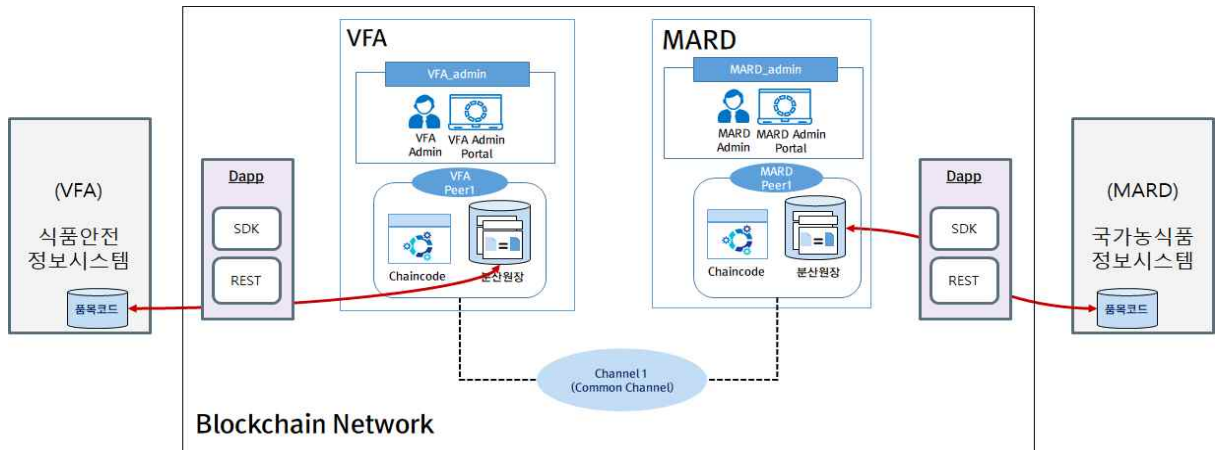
(VFA)
식품안전
정보시스템
품목코드

Dapp
SDK
REST

VFA
VFA_admin
VFA Admin
VFA Admin Portal
VFA Peer1
Chaincode
분산원장

MARD
MARD_admin
MARD Admin
MARD Admin Portal
MARD Peer1
Chaincode
분산원장

Dapp
SDK
REST

(MARD)
국가농식품
정보시스템
품목코드

Channel 1
(Common Channel)

Blockchain Network